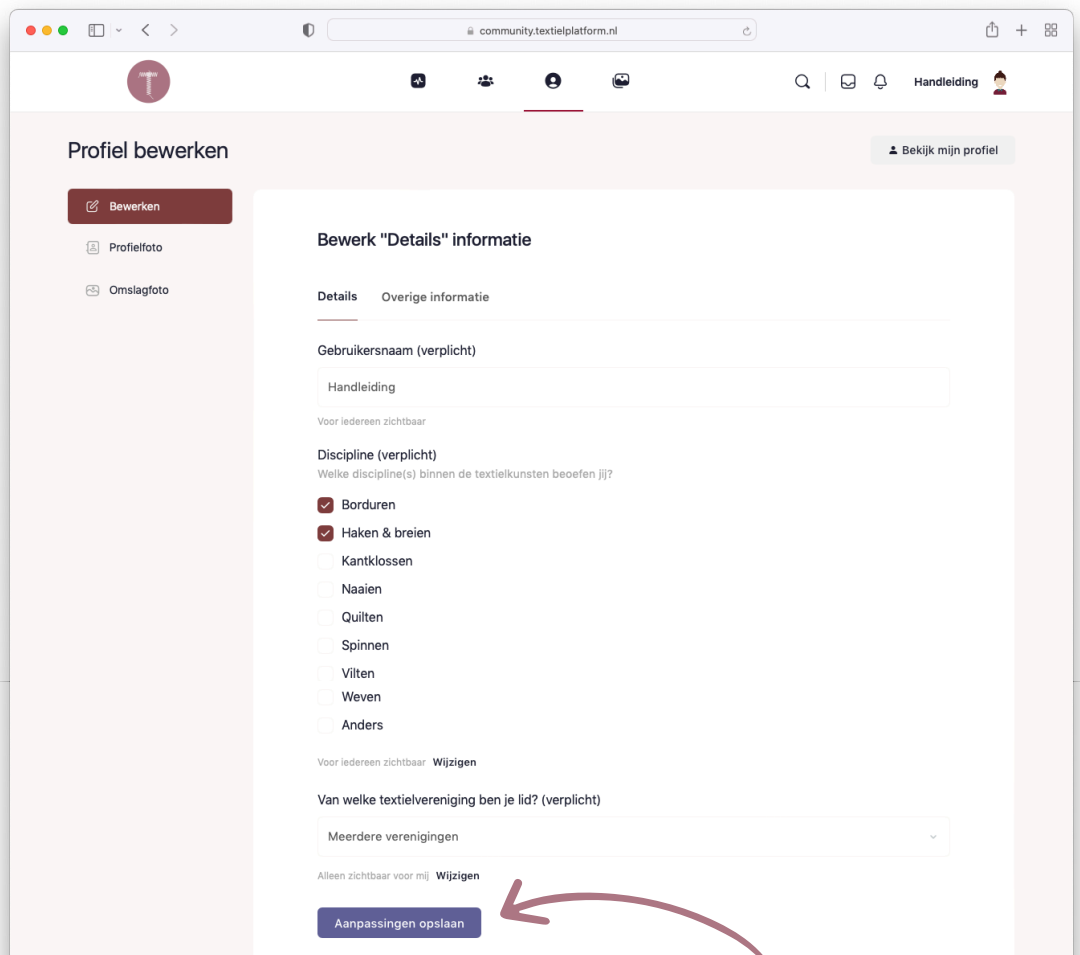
community.textielplatform.nl

Handleiding

Profiel bewerken

Bekijk mijn profiel

Bewerken

Profielfoto

Omslagfoto

Bewerk "Details" informatie

Details

Overige informatie

Gebruikersnaam (verplicht)

Handleiding

Voor iedereen zichtbaar

Discipline (verplicht)

Welke discipline(s) binnen de textielkunsten beoefen jij?

Borduren

Haken & breien

Kantklossen

Naaien

Quilten

Spinnen

Vilten

Weven

Anders

Voor iedereen zichtbaar Wijzigen

Van welke textielvereniging ben je lid? (verplicht)

Meerdere verenigingen

Alleen zichtbaar voor mij Wijzigen

Aanpassingen opslaan